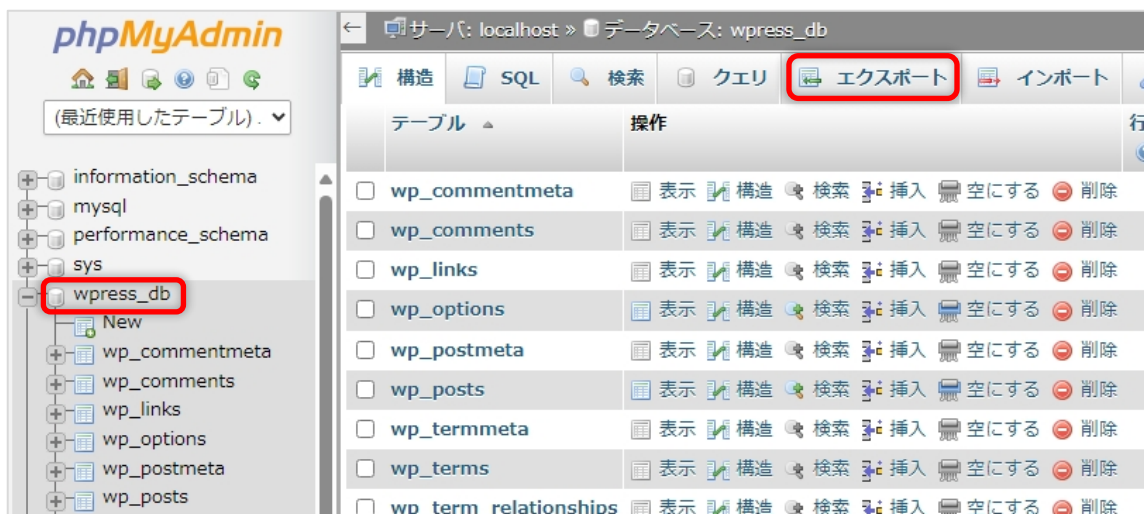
phpMyAdmin

(最近使用したテーブル) ...

information_schema
mysql
performance_schema
sys
wpress_db
New
wp_commentmeta
wp_comments
wp_links
wp_options
wp_postmeta
wp_posts

サーバ: localhost » データベース: wpress_db

構造 SQL 検索 クエリ エクスポート インポート

| テーブル | 操作 |
|---|---|
| wp_commentmeta | 表示 構造 検索 挿入 空にする 削除 |
| wp_comments | 表示 構造 検索 挿入 空にする 削除 |
| wp_links | 表示 構造 検索 挿入 空にする 削除 |
| wp_options | 表示 構造 検索 挿入 空にする 削除 |
| wp_postmeta | 表示 構造 検索 挿入 空にする 削除 |
| wp_posts | 表示 構造 検索 挿入 空にする 削除 |
| wp_termmeta | 表示 構造 検索 挿入 空にする 削除 |
| wp_terms | 表示 構造 検索 挿入 空にする 削除 |
| wp_term_relationships | 表示 構造 検索 挿入 空にする 削除 |